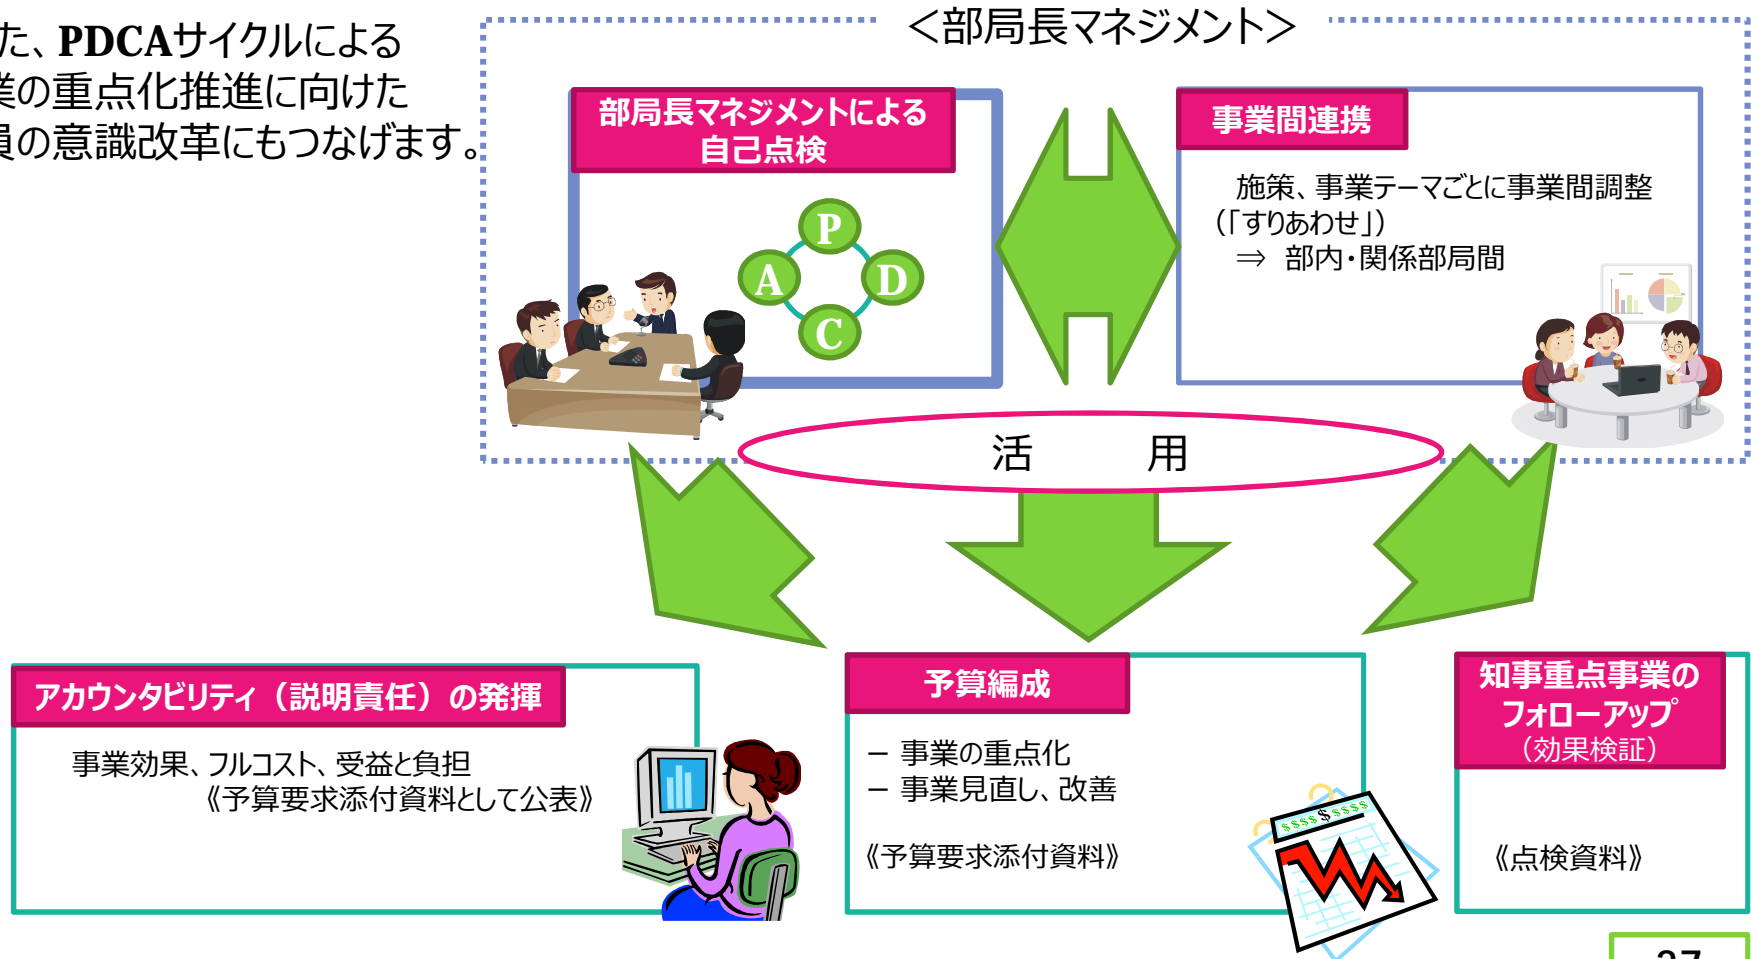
た、PDCAサイクルによる
業の重点化推進に向けた
員の意識改革にもつなげます。

＜部局長マネジメント＞

部局長マネジメントによる
自己点検

P
D
C
A

事業間連携

施策、事業テーマごとに事業間調整（「すりあわせ」）
⇒ 部内・関係部局間

活　　用

アカウンタビリティ（説明責任）の発揮

事業効果、フルコスト、受益と負担
《予算要求添付資料として公表》

予算編成

－ 事業の重点化
－ 事業見直し、改善

《予算要求添付資料》

知事重点事業の
フォローアップ
（効果検証）

《点検資料》

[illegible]